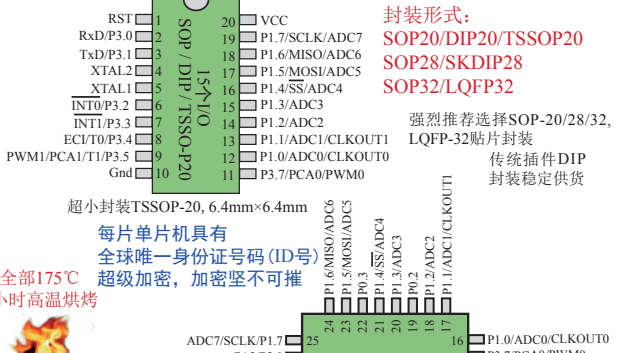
RST 1
RxD/P3.0 2
TxD/P3.1 3
XTAL2 4
XTAL1 5
$\overline{INT0}$/P3.2 6
$\overline{INT1}$/P3.3 7
ECI/T0/P3.4 8
PWM1/PCA1/T1/P3.5 9
Gnd 10

SOP / DIP / TSSOP-20
15个I/O

20 VCC
19 P1.7/SCLK/ADC7
18 P1.6/MISO/ADC6
17 P1.5/MOSI/ADC5
16 P1.4/$\overline{SS}$/ADC4
15 P1.3/ADC3
14 P1.2/ADC2
13 P1.1/ADC1/CLKOUT1
12 P1.0/ADC0/CLKOUT0
11 P3.7/PCA0/PWM0

封装形式：
SOP20/DIP20/TSSOP20
SOP28/SKDIP28
SOP32/LQFP32

强烈推荐选择SOP-20/28/32,
LQFP-32贴片封装
传统插件DIP
封装稳定供货

超小封装TSSOP-20, 6.4mm×6.4mm

每片单片机具有
全球唯一身份证号码(ID号)
超级加密，加密坚不可摧

全部175℃
小时高温烘烤

P1.6/MISO/ADC6 24
P1.5/MOSI/ADC5 23
P0.3 22
P1.4/$\overline{SS}$/ADC4 21
P1.3/ADC3 20
P0.2 19
P1.2/ADC2 18
P1.1/ADC1/CLKOUT1 17

ADC7/SCLK/P1.7 25
16 P1.0/ADC0/CLKOUT0
P3.7/PCA0/PWM0